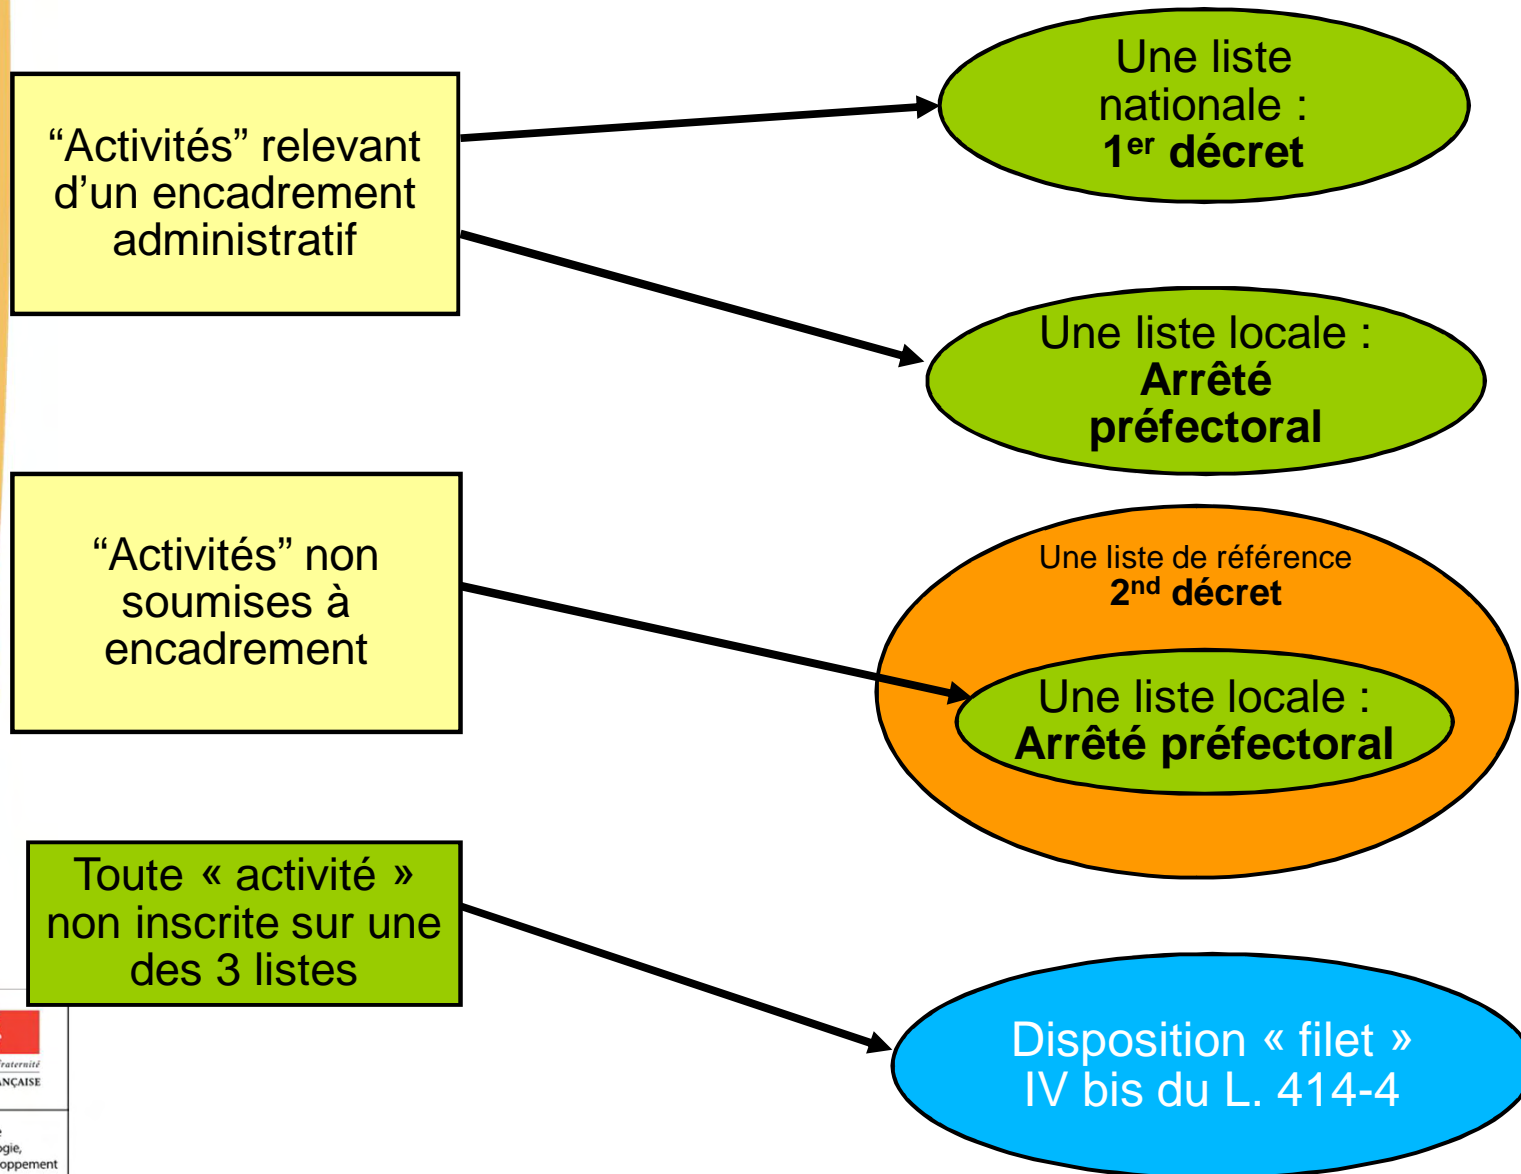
“Activités” relevant d’un encadrement administratif

Une liste nationale : **1$^{er}$ décret**

Une liste locale : **Arrêté préfectoral**

“Activités” non soumises à encadrement

Une liste de référence **2$^{nd}$ décret**

Une liste locale : **Arrêté préfectoral**

Toute « activité » non inscrite sur une des 3 listes

Disposition « filet » IV bis du L. 414-4

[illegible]raternité
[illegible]ANÇAISE
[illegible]ogie,
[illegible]oppement